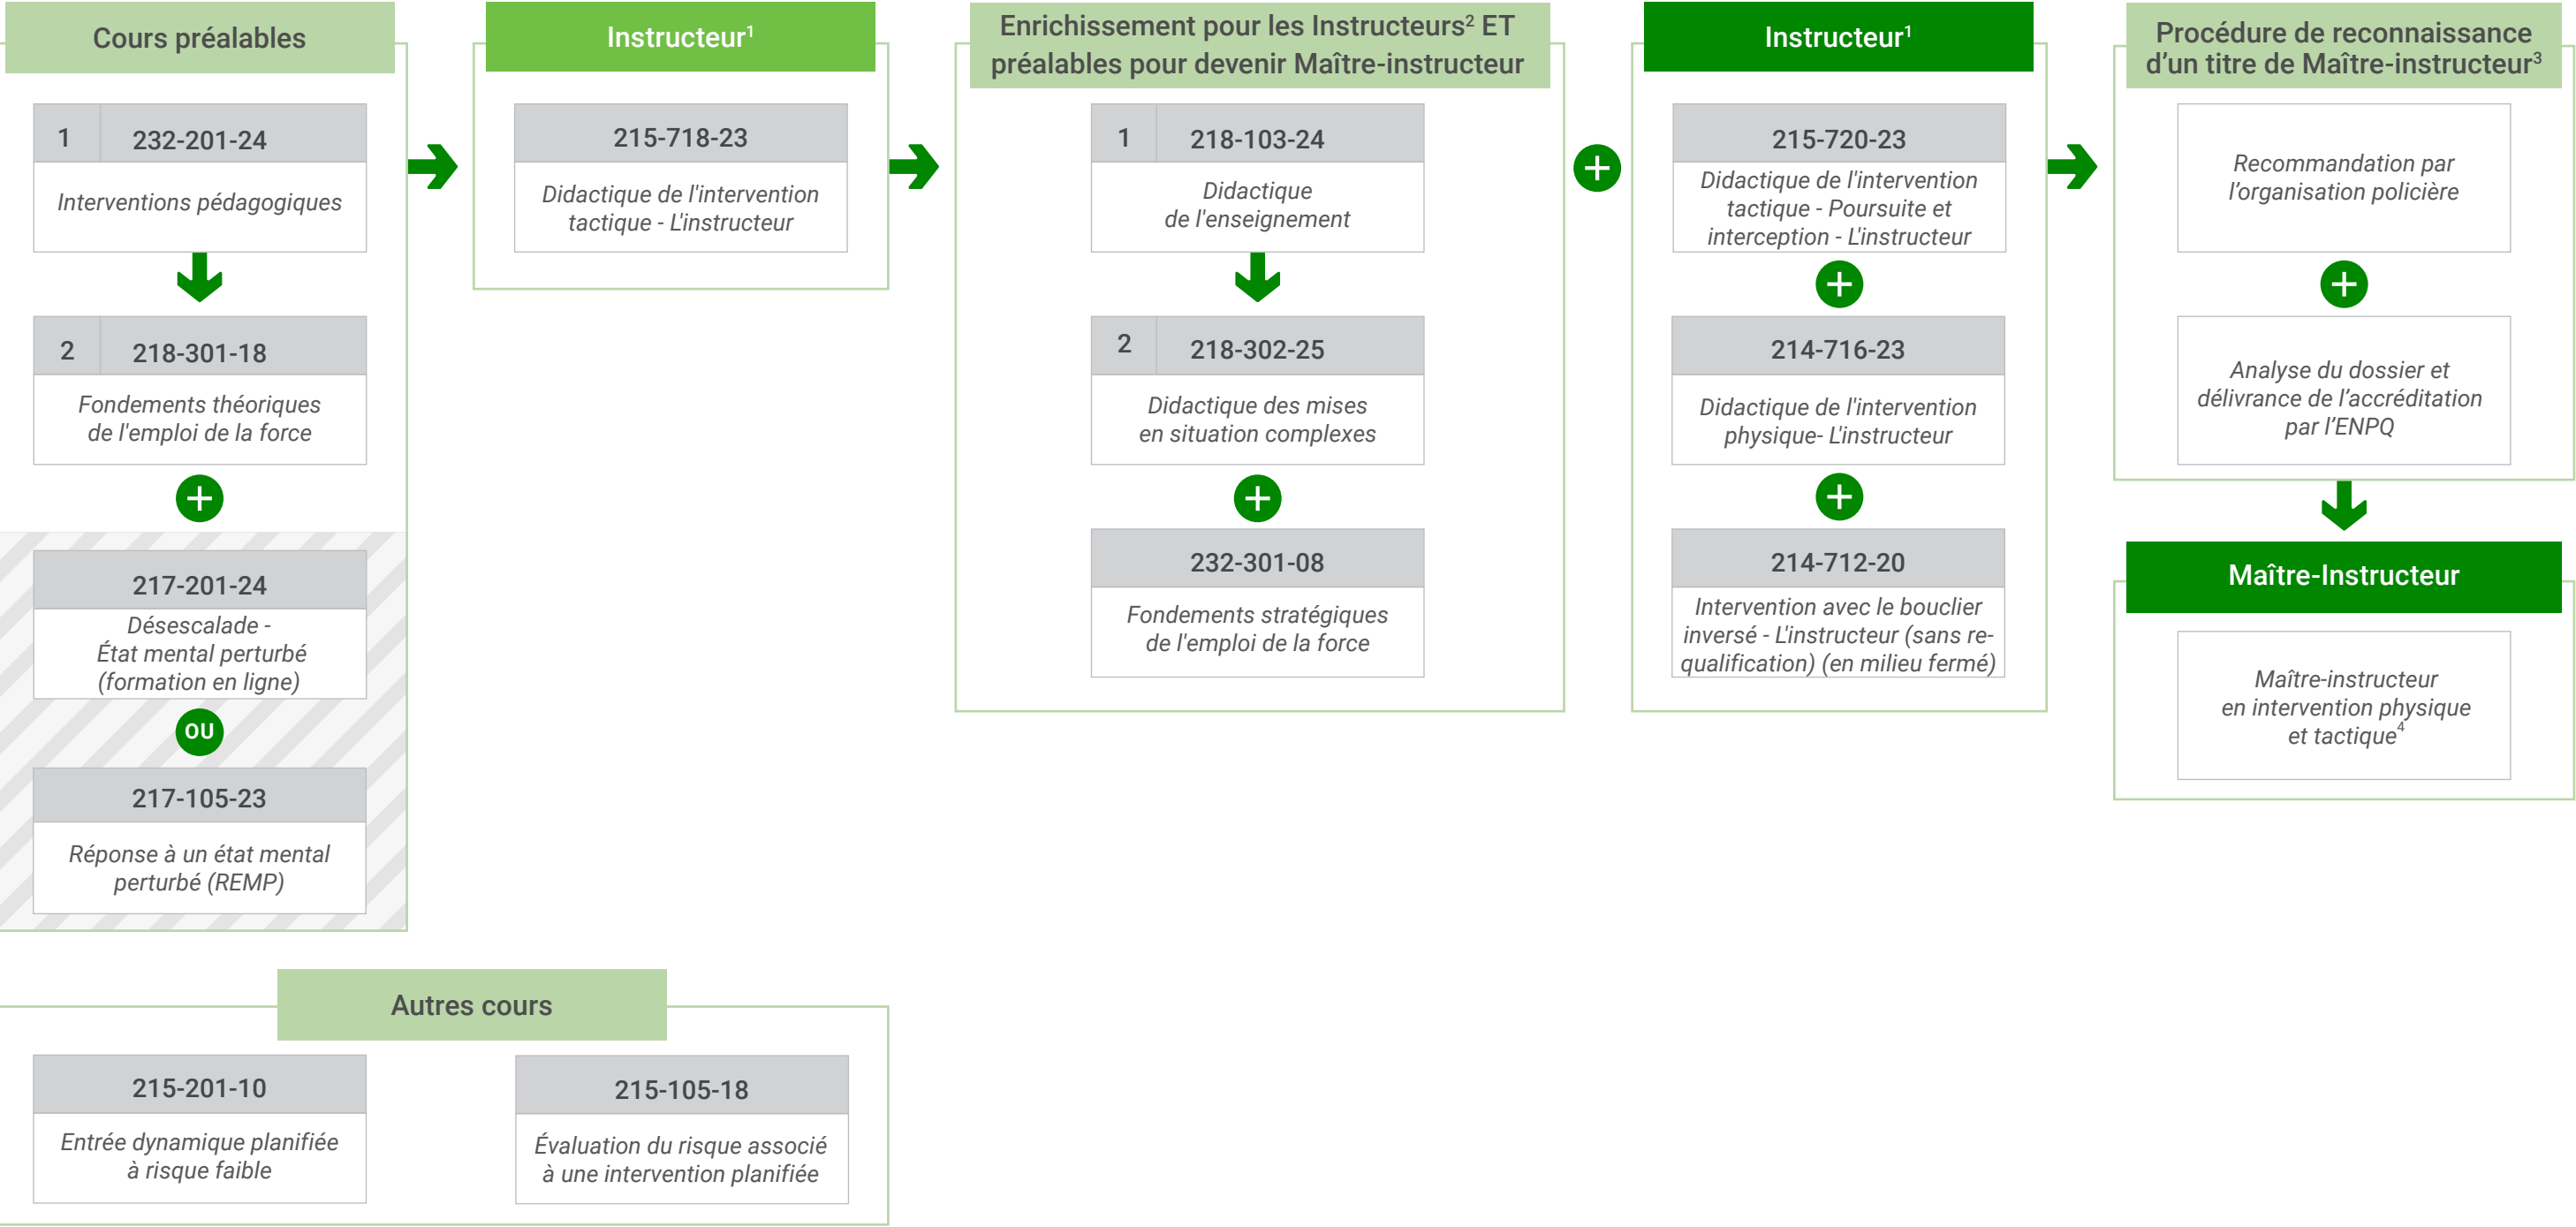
Cours préalables

1 232-201-24
Interventions pédagogiques

2 218-301-18
Fondements théoriques de l'emploi de la force

217-201-24
Désescalade - État mental perturbé (formation en ligne)

OU

217-105-23
Réponse à un état mental perturbé (REMP)

Instructeur$^1$

215-718-23
Didactique de l'intervention tactique - L'instructeur

Enrichissement pour les Instructeurs$^2$ ET préalables pour devenir Maître-instructeur

1 218-103-24
Didactique de l'enseignement

2 218-302-25
Didactique des mises en situation complexes

232-301-08
Fondements stratégiques de l'emploi de la force

Instructeur$^1$

215-720-23
Didactique de l'intervention tactique - Poursuite et interception - L'instructeur

214-716-23
Didactique de l'intervention physique- L'instructeur

214-712-20
Intervention avec le bouclier inversé - L'instructeur (sans re-qualification) (en milieu fermé)

Procédure de reconnaissance d'un titre de Maître-instructeur$^3$

Recommandation par l'organisation policière

Analyse du dossier et délivrance de l'accréditation par l'ENPQ

Maître-Instructeur

Maître-instructeur en intervention physique et tactique$^4$

Autres cours

215-201-10
Entrée dynamique planifiée à risque faible

215-105-18
Évaluation du risque associé à une intervention planifiée